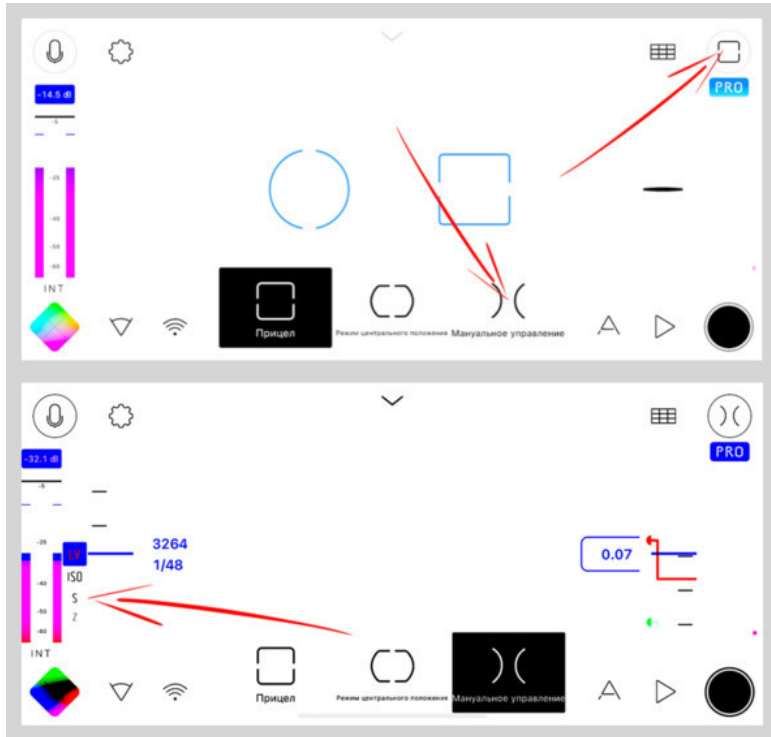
-14.5 dB

-5

-25

-40

-50

-60

INT

PRO

Прицел

Режим центрального положения

Мануальное управление

-32.1 dB

-5

-25

-40

-50

-60

INT

LV

ISO

S

Z

3264

1/48

0.07

PRO

Прицел

Режим центрального положения

Мануальное управление